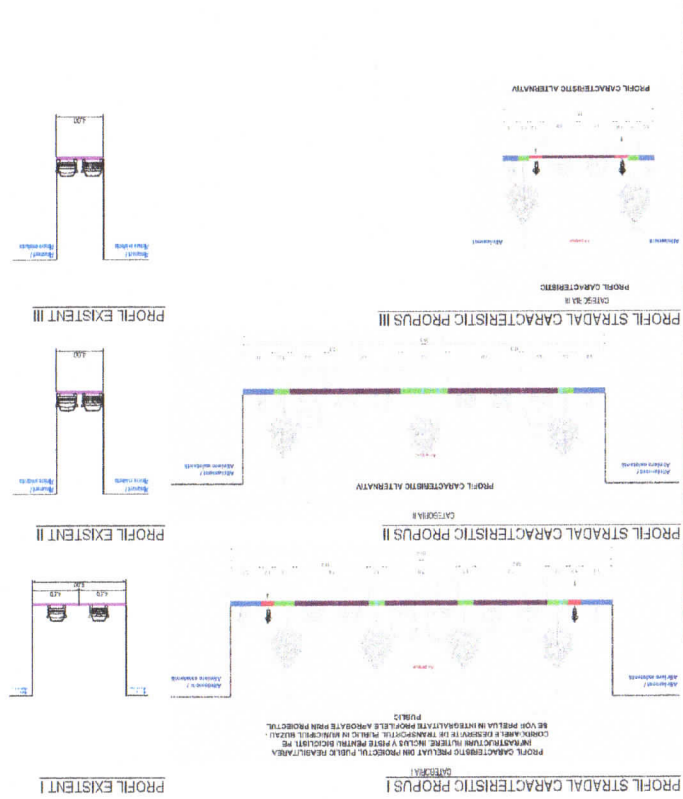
PROFIL CARACTERISTIC ALTERNATIV

PROFIL CARACTERISTIC
CATEGORIA III

PROFIL STRADAL CARACTERISTIC PROPUS III

PROFIL EXISTENT III

4.00

PROFIL CARACTERISTIC ALTERNATIV

CATEGORIA II

PROFIL STRADAL CARACTERISTIC PROPUS II

PROFIL EXISTENT II

4.00

PROFIL CARACTERISTIC PRELUAT DIN PROIECTUL PUBLIC REABILITAREA INFRASTRUCTURII RUTIERE, INCLUSIV PISTE PENTRU BICICLIȘTI, PE CORIDOARELE DESERVITE DE TRANSPORTUL PUBLIC IN MUNICIPIUL BUZAU - SE VOR PRELUA IN INTEGRALITATE PROFILELE APROBATE PRIN PROIECTUL PUBLIC

CATEGORIA I

PROFIL STRADAL CARACTERISTIC PROPUS I

PROFIL EXISTENT I

4.00